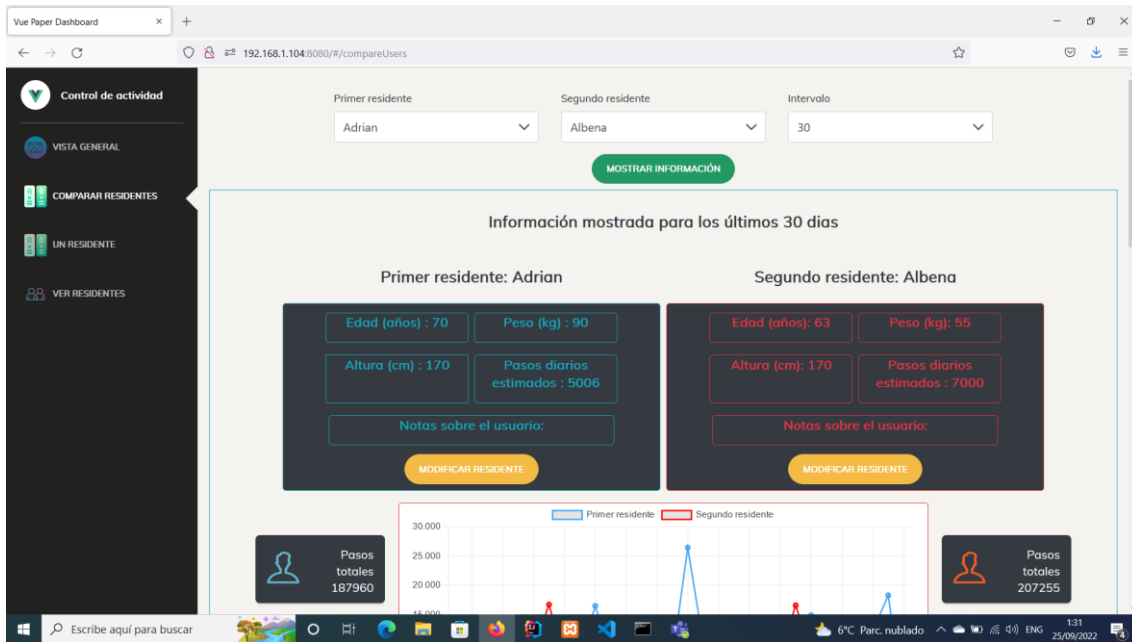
Vue Paper Dashboard ×  +

192.168.1.104:8080/#/compareUsers

Control de actividad

VISTA GENERAL

COMPARAR RESIDENTES

UN RESIDENTE

VER RESIDENTES

Primer residente
Adrian

Segundo residente
Albena

Intervalo
30

MOSTRAR INFORMACIÓN

Información mostrada para los últimos 30 dias

Primer residente: Adrian

Segundo residente: Albena

Edad (años) : 70
Peso (kg) : 90
Altura (cm) : 170
Pasos diarios estimados : 5006
Notas sobre el usuario:
MODIFICAR RESIDENTE

Edad (años): 63
Peso (kg): 55
Altura (cm): 170
Pasos diarios estimados : 7000
Notas sobre el usuario:
MODIFICAR RESIDENTE

Pasos totales 187960

Primer residente  Segundo residente
30.000
25.000
20.000
15.000

Pasos totales 207255

Escribe aquí para buscar
6°C Parc. nublado  ENG  1:31  25/09/2022